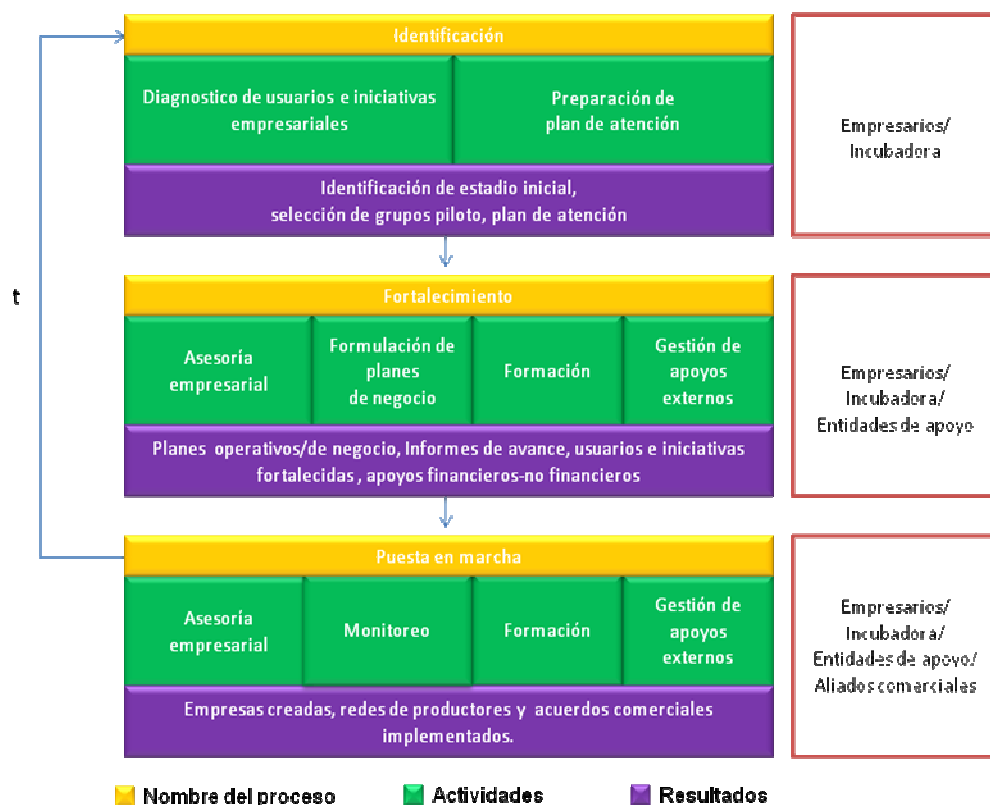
t

Identificación

Diagnostico de usuarios e iniciativas empresariales

Preparación de plan de atención

Identificación de estadio inicial, selección de grupos piloto, plan de atención

Empresarios/ Incubadora

Fortalecimiento

Asesoría empresarial

Formulación de planes de negocio

Formación

Gestión de apoyos externos

Planes operativos/de negocio, Informes de avance, usuarios e iniciativas fortalecidas , apoyos financieros-no financieros

Empresarios/ Incubadora/ Entidades de apoyo

Puesta en marcha

Asesoría empresarial

Monitoreo

Formación

Gestión de apoyos externos

Empresas creadas, redes de productores y acuerdos comerciales implementados.

Empresarios/ Incubadora/ Entidades de apoyo/ Aliados comerciales

Nombre del proceso

Actividades

Resultados